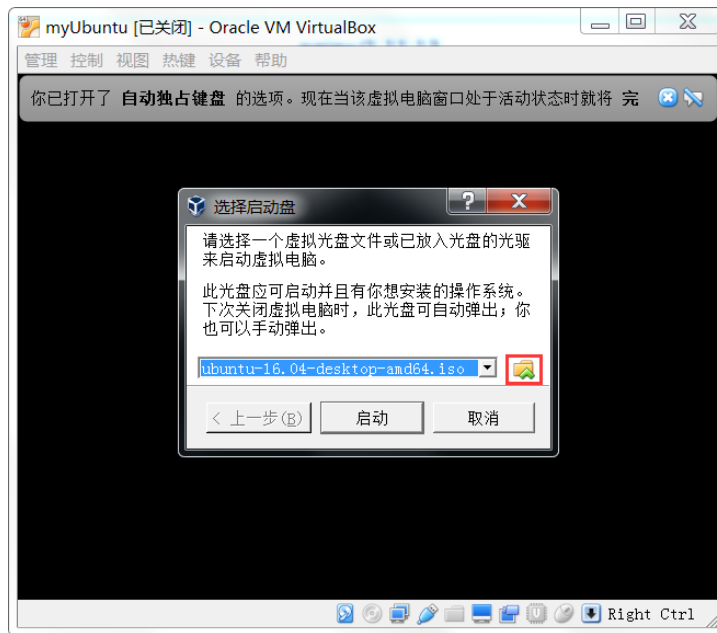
myUbuntu [已关闭] - Oracle VM VirtualBox

管理 控制 视图 热键 设备 帮助

你已打开了 自动独占键盘 的选项。现在当该虚拟电脑窗口处于活动状态时就将 完

选择启动盘

请选择一个虚拟光盘文件或已放入光盘的光驱来启动虚拟电脑。

此光盘应可启动并且有你想安装的操作系统。下次关闭虚拟电脑时，此光盘可自动弹出；你也可以手动弹出。

ubuntu-16.04-desktop-amd64.iso

< 上一步(B) 启动 取消

Right Ctrl